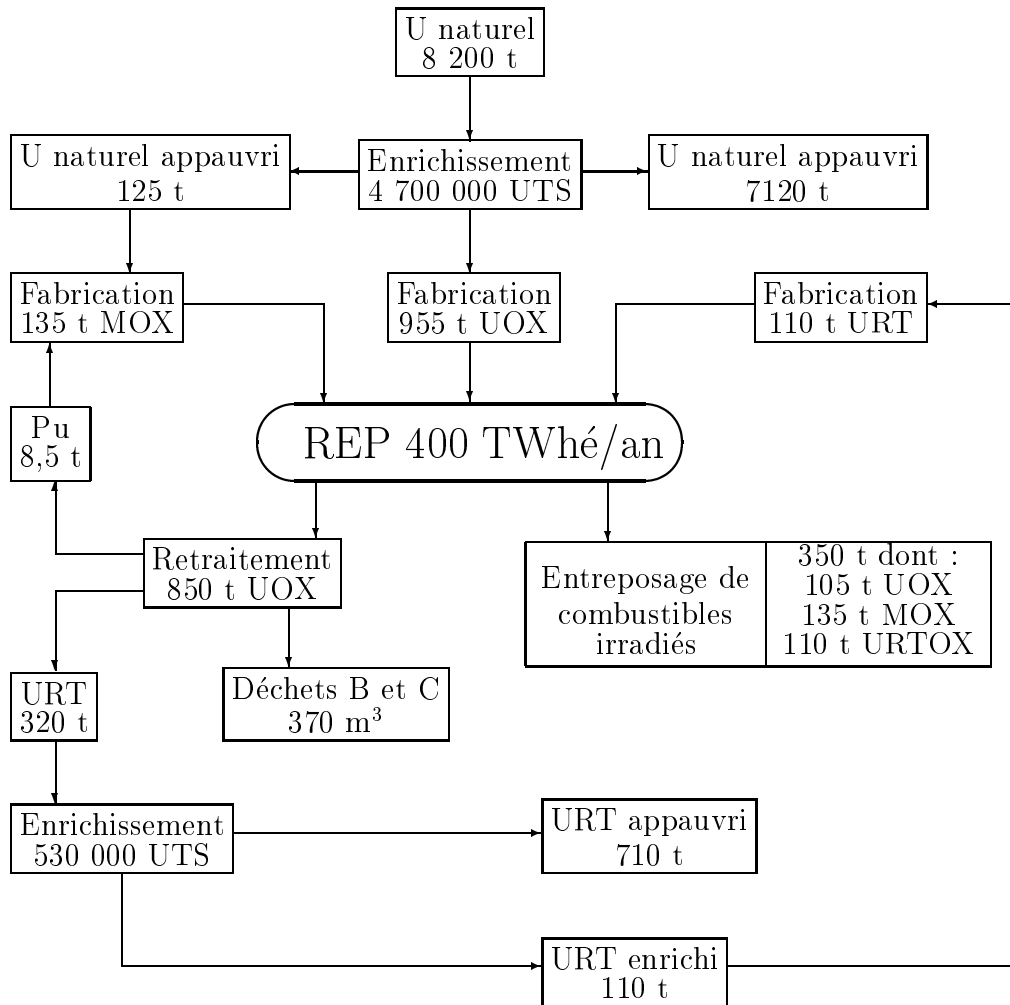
U naturel
8 200 t

U naturel appauvri
125 t

Enrichissement
4 700 000 UTS

U naturel appauvri
7120 t

Fabrication
135 t MOX

Fabrication
955 t UOX

Fabrication
110 t URT

Pu
8,5 t

REP 400 TWhé/an

Retraitement
850 t UOX

| Entreposage de combustibles irradiés | 350 t dont : 105 t UOX 135 t MOX 110 t URTOX |
|---|---|

URT
320 t

Déchets B et C
370 m$^3$

Enrichissement
530 000 UTS

URT appauvri
710 t

URT enrichi
110 t